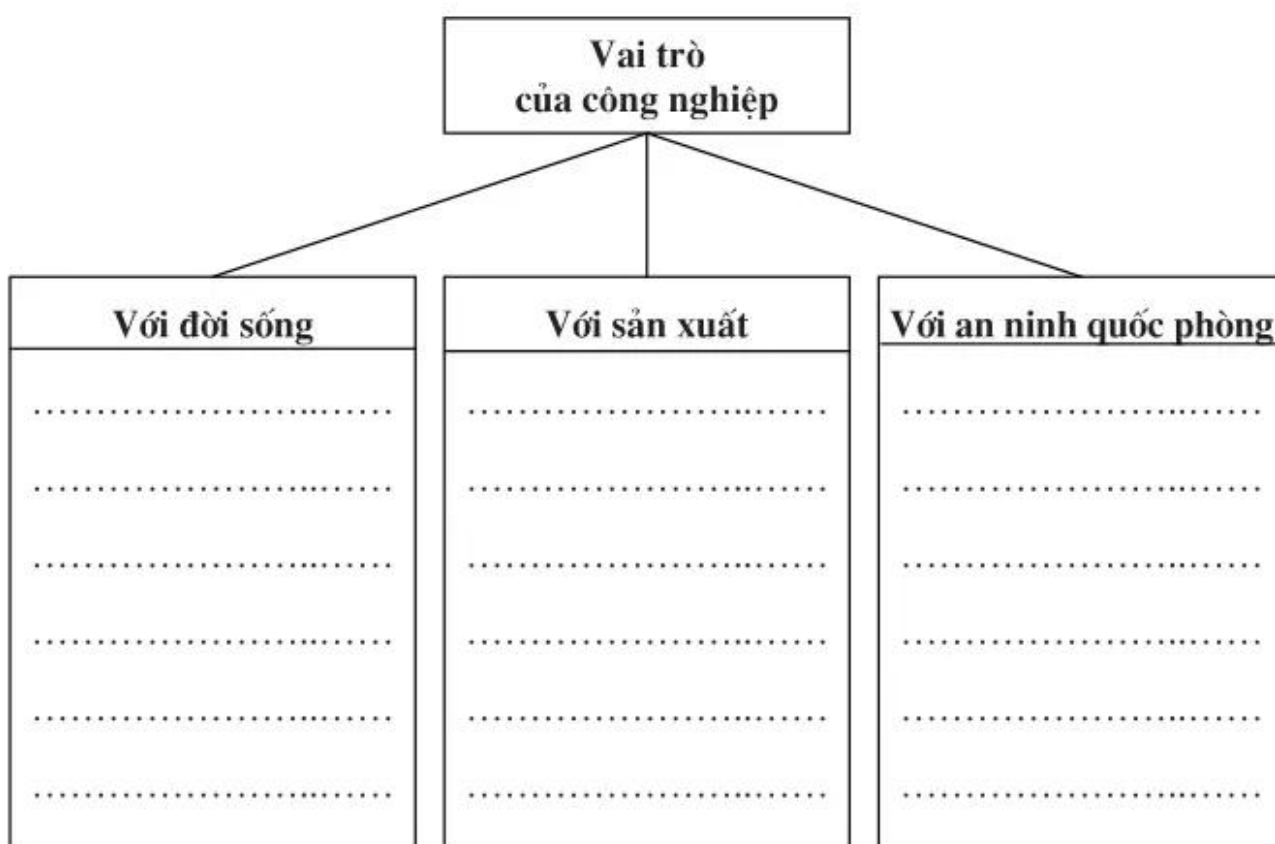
Vai trò
của công nghiệp

Với đời sống
………………………
………………………
………………………
………………………
………………………
………………………

Với sản xuất
………………………
………………………
………………………
………………………
………………………
………………………

Với an ninh quốc phòng
………………………
………………………
………………………
………………………
………………………
………………………